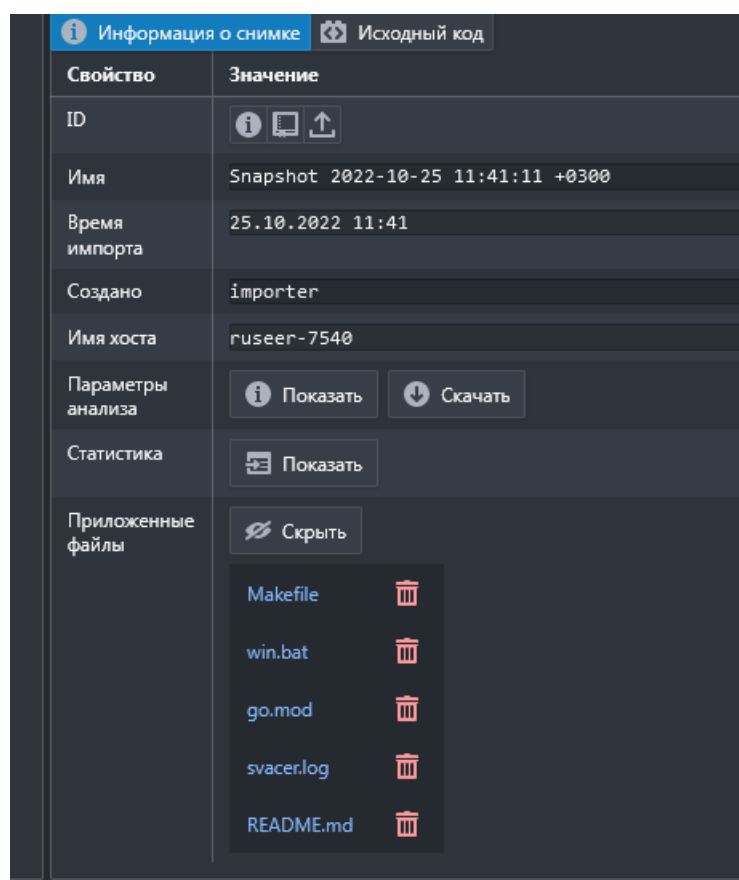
Информация о снимке | Исходный код

| Свойство | Значение |
|---|---|
| ID | |
| Имя | Snapshot 2022-10-25 11:41:11 +0300 |
| Время импорта | 25.10.2022 11:41 |
| Создано | importer |
| Имя хоста | ruseer-7540 |
| Параметры анализа | Показать Скачать |
| Статистика | Показать |
| Приложенные файлы | Скрыть<br>Makefile<br>win.bat<br>go.mod<br>svacer.log<br>README.md |